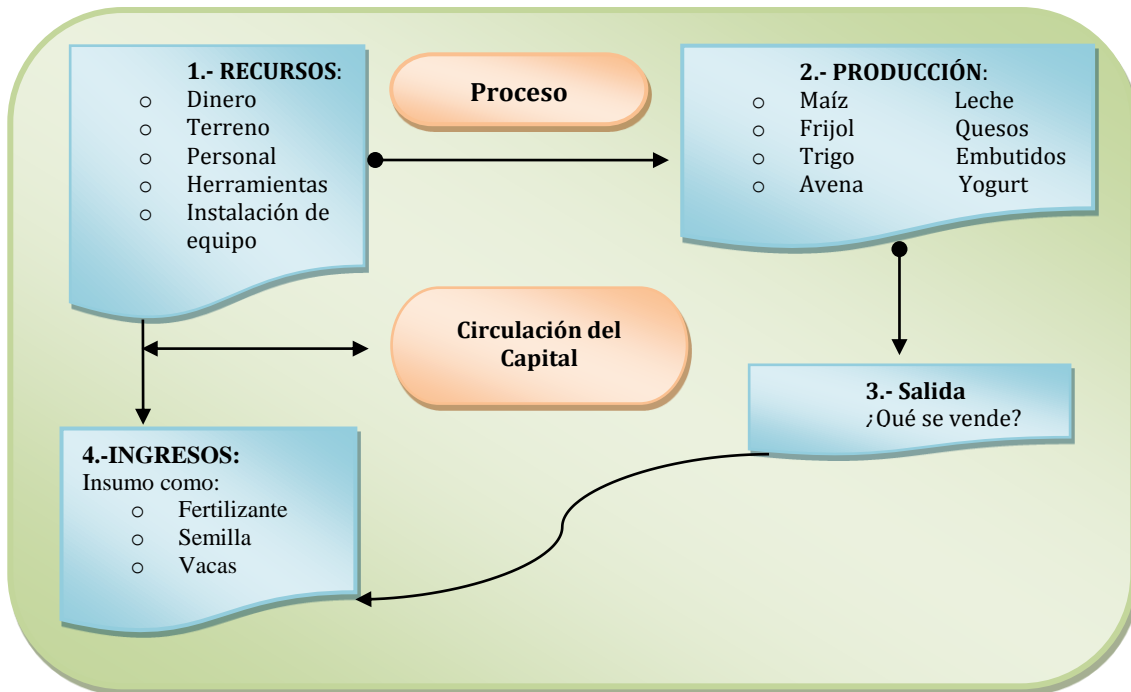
1.- RECURSOS:
- Dinero
- Terreno
- Personal
- Herramientas
- Instalación de equipo

Proceso

2.- PRODUCCIÓN:
- Maíz Leche
- Frijol Quesos
- Trigo Embutidos
- Avena Yogurt

Circulación del Capital

3.- Salida
¿Qué se vende?

4.-INGRESOS:
Insumo como:
- Fertilizante
- Semilla
- Vacas